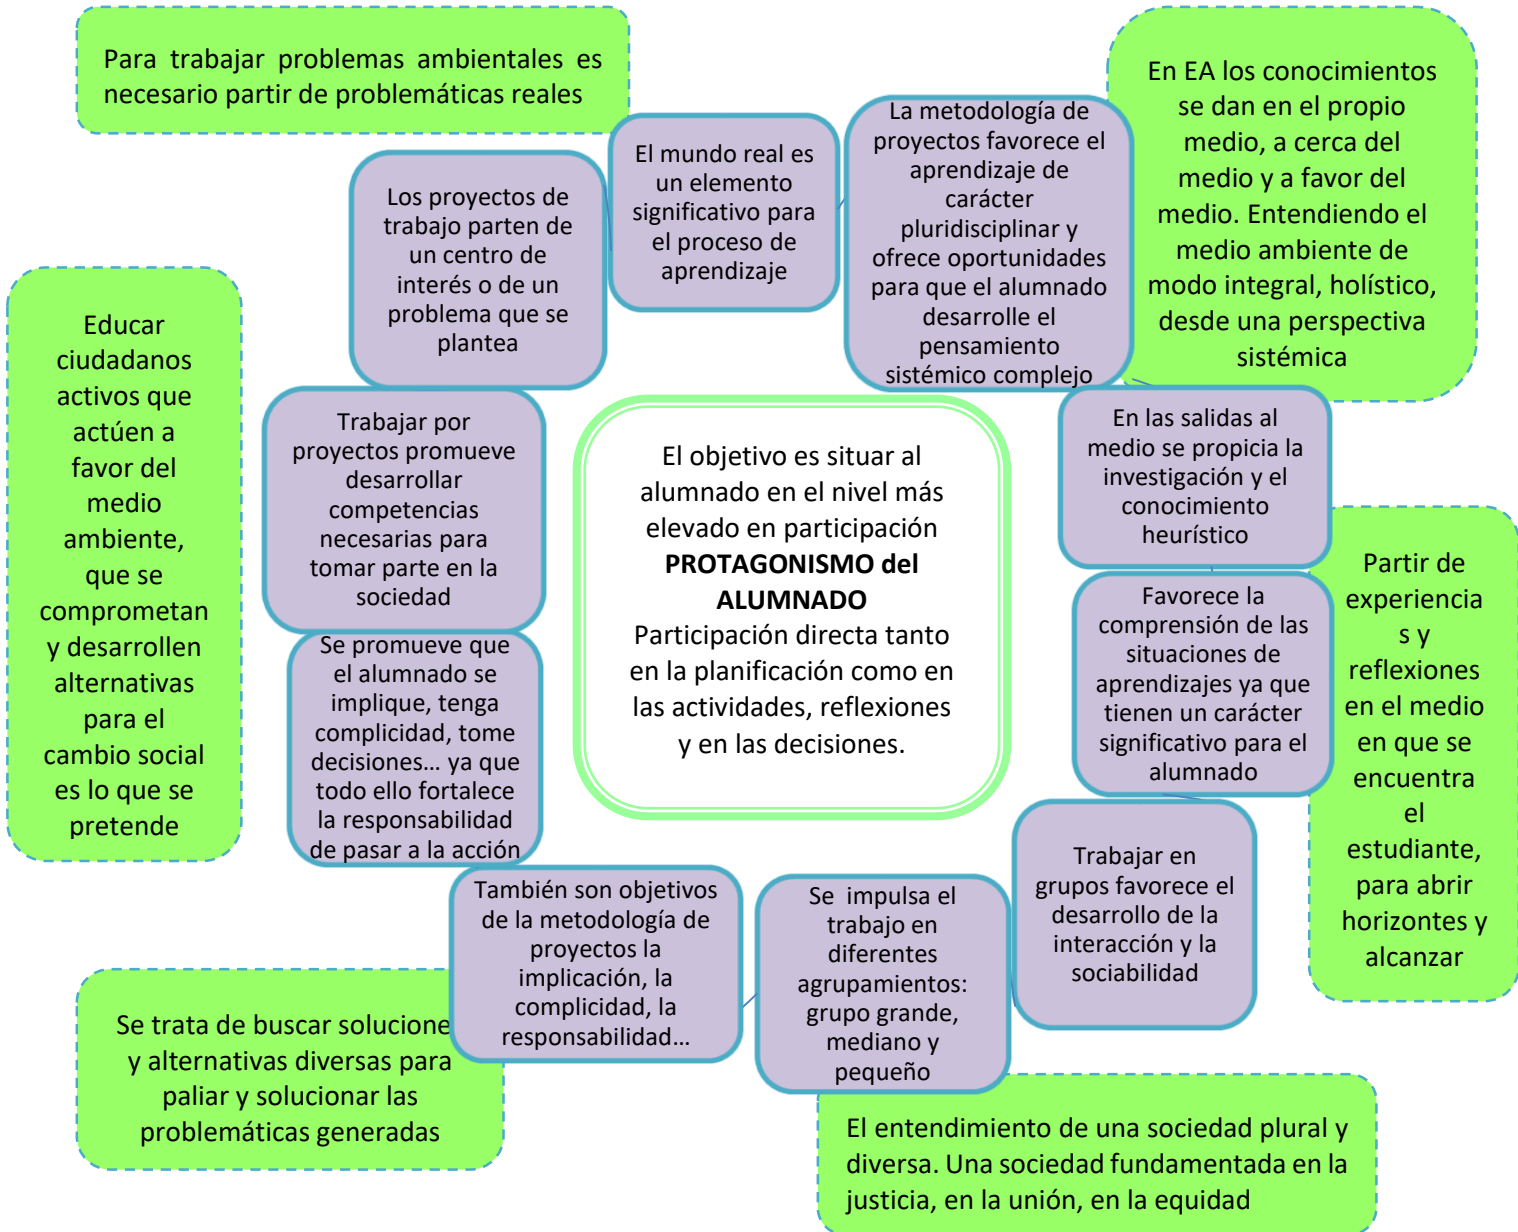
Para trabajar problemas ambientales es necesario partir de problemáticas reales

En EA los conocimientos se dan en el propio medio, a cerca del medio y a favor del medio. Entendiendo el medio ambiente de modo integral, holístico, desde una perspectiva sistémica

Los proyectos de trabajo parten de un centro de interés o de un problema que se plantea

El mundo real es un elemento significativo para el proceso de aprendizaje

La metodología de proyectos favorece el aprendizaje de carácter pluridisciplinar y ofrece oportunidades para que el alumnado desarrolle el pensamiento sistémico complejo

Educar ciudadanos activos que actúen a favor del medio ambiente, que se comprometan y desarrollen alternativas para el cambio social es lo que se pretende

Trabajar por proyectos promueve desarrollar competencias necesarias para tomar parte en la sociedad

El objetivo es situar al alumnado en el nivel más elevado en participación
**PROTAGONISMO del ALUMNADO**
Participación directa tanto en la planificación como en las actividades, reflexiones y en las decisiones.

En las salidas al medio se propicia la investigación y el conocimiento heurístico

Partir de experiencia s y reflexiones en el medio en que se encuentra el estudiante, para abrir horizontes y alcanzar

Favorece la comprensión de las situaciones de aprendizajes ya que tienen un carácter significativo para el alumnado

Se promueve que el alumnado se implique, tenga complicidad, tome decisiones… ya que todo ello fortalece la responsabilidad de pasar a la acción

Trabajar en grupos favorece el desarrollo de la interacción y la sociabilidad

También son objetivos de la metodología de proyectos la implicación, la complicidad, la responsabilidad…

Se impulsa el trabajo en diferentes agrupamientos: grupo grande, mediano y pequeño

Se trata de buscar solucione y alternativas diversas para paliar y solucionar las problemáticas generadas

El entendimiento de una sociedad plural y diversa. Una sociedad fundamentada en la justicia, en la unión, en la equidad